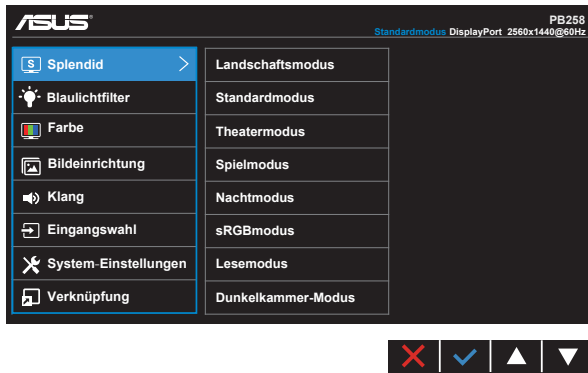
ASUS

PB258
Standardmodus DisplayPort 2560x1440@60Hz

Splendid
Blaulichtfilter
Farbe
Bildeinrichtung
Klang
Eingangswahl
System-Einstellungen
Verknüpfung

Landschaftsmodus
Standardmodus
Theatermodus
Spielmodus
Nachtmodus
sRGBmodus
Lesemodus
Dunkelkammer-Modus